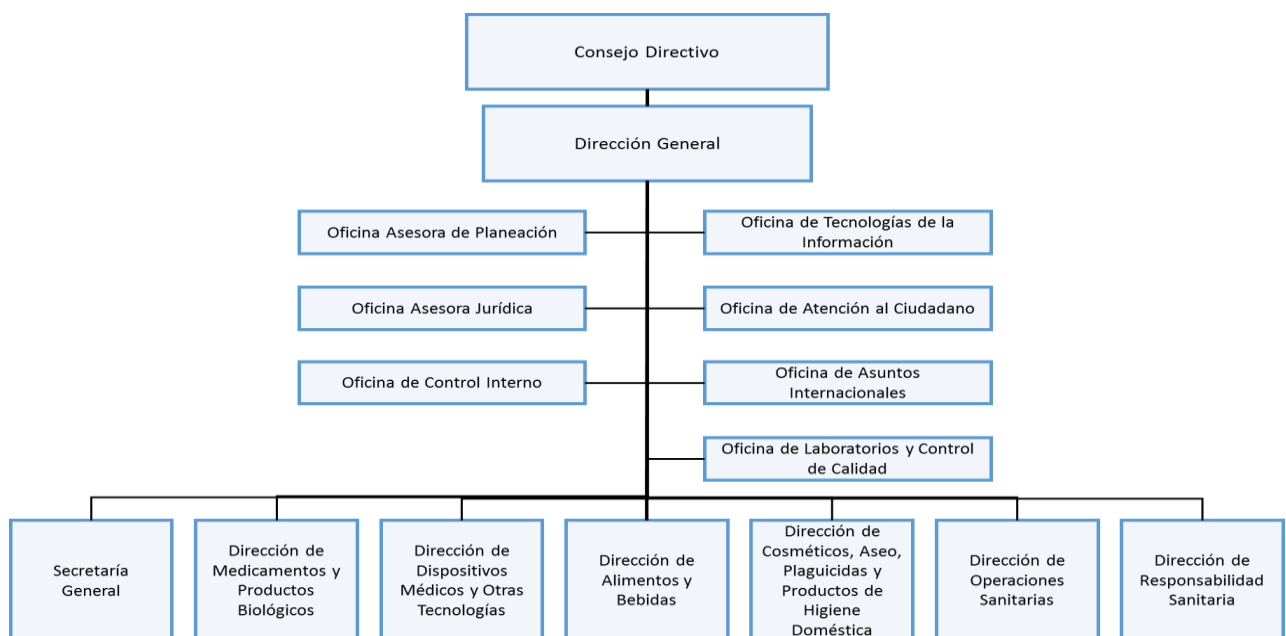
Consejo Directivo

Dirección General

Oficina Asesora de Planeación

Oficina de Tecnologías de la Información

Oficina Asesora Jurídica

Oficina de Atención al Ciudadano

Oficina de Control Interno

Oficina de Asuntos Internacionales

Oficina de Laboratorios y Control de Calidad

Secretaría General

Dirección de Medicamentos y Productos Biológicos

Dirección de Dispositivos Médicos y Otras Tecnologías

Dirección de Alimentos y Bebidas

Dirección de Cosméticos, Aseo, Plaguicidas y Productos de Higiene Doméstica

Dirección de Operaciones Sanitarias

Dirección de Responsabilidad Sanitaria